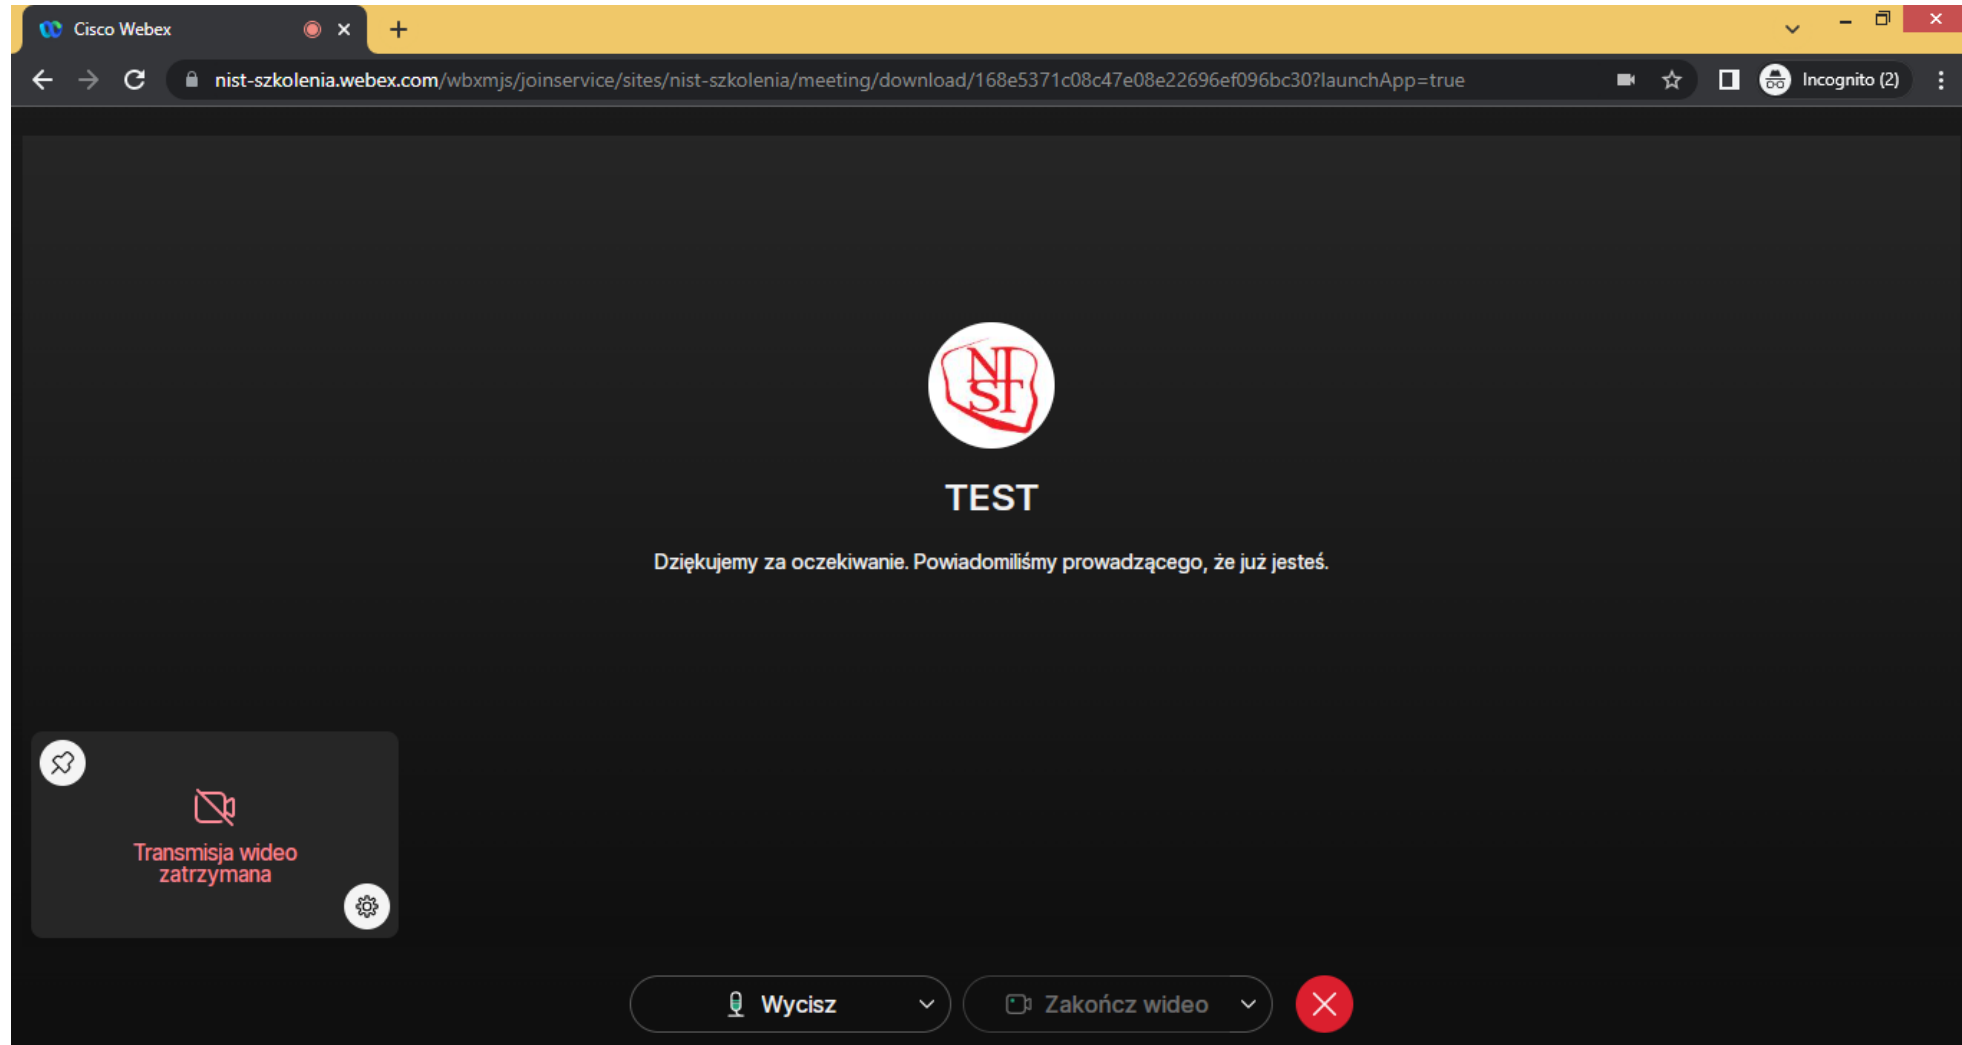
Cisco Webex

nist-szkolenia.webex.com/wbxmjs/joinservice/sites/nist-szkolenia/meeting/download/168e5371c08c47e08e22696ef096bc30?launchApp=true

Incognito (2)

NIST

TEST

Dziękujemy za oczekiwanie. Powiadomiliśmy prowadzącego, że już jesteś.

Transmisja wideo zatrzymana

Wycisz

Zakończ wideo